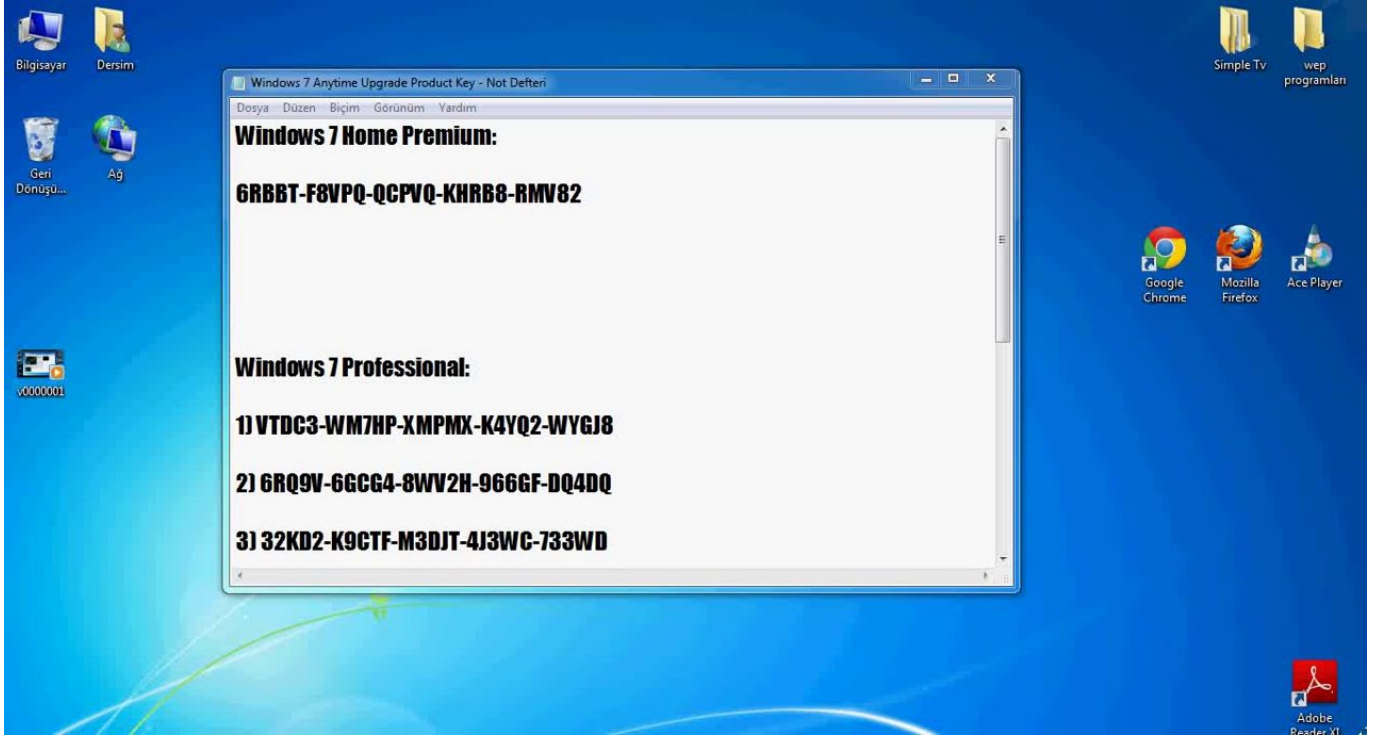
Bilgisayar

Dersim

Geri Dönüşü...

Ağ

v0000001

Windows 7 Anytime Upgrade Product Key - Not Defteri

Dosya Düzen Biçim Görünüm Yardım

Windows 7 Home Premium:

6RBBT-F8VPQ-QCPVQ-KHRB8-RMV82

Windows 7 Professional:

1) VTDC3-WM7HP-XMPMX-K4YQ2-WYGJ8

2) 6RQ9V-6GCG4-8WV2H-966GF-DQ4DQ

3) 32KD2-K9CTF-M3DJT-4J3WC-733WD

Simple Tv

wep programları

Google Chrome

Mozilla Firefox

Ace Player

Adobe Reader XI